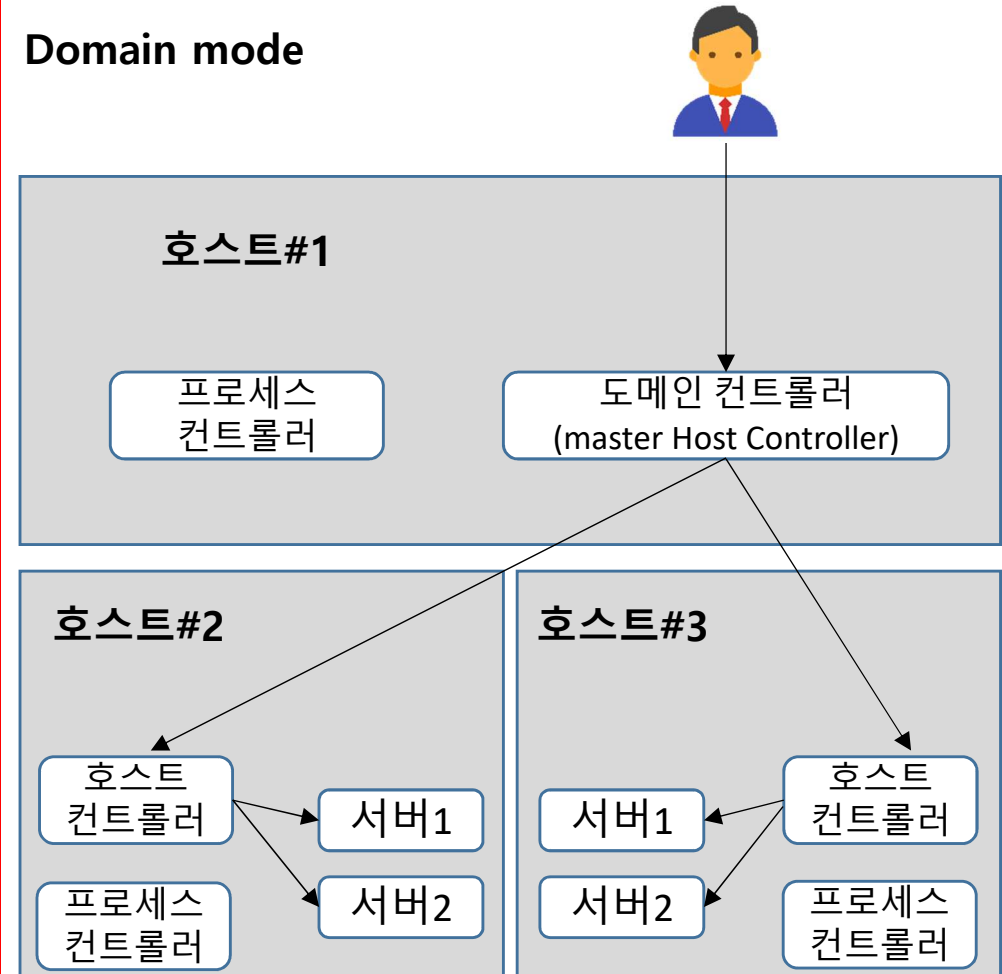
Domain mode

호스트#1

프로세스 컨트롤러

도메인 컨트롤러 (master Host Controller)

호스트#2

호스트 컨트롤러

서버1

서버2

프로세스 컨트롤러

호스트#3

호스트 컨트롤러

서버1

서버2

프로세스 컨트롤러